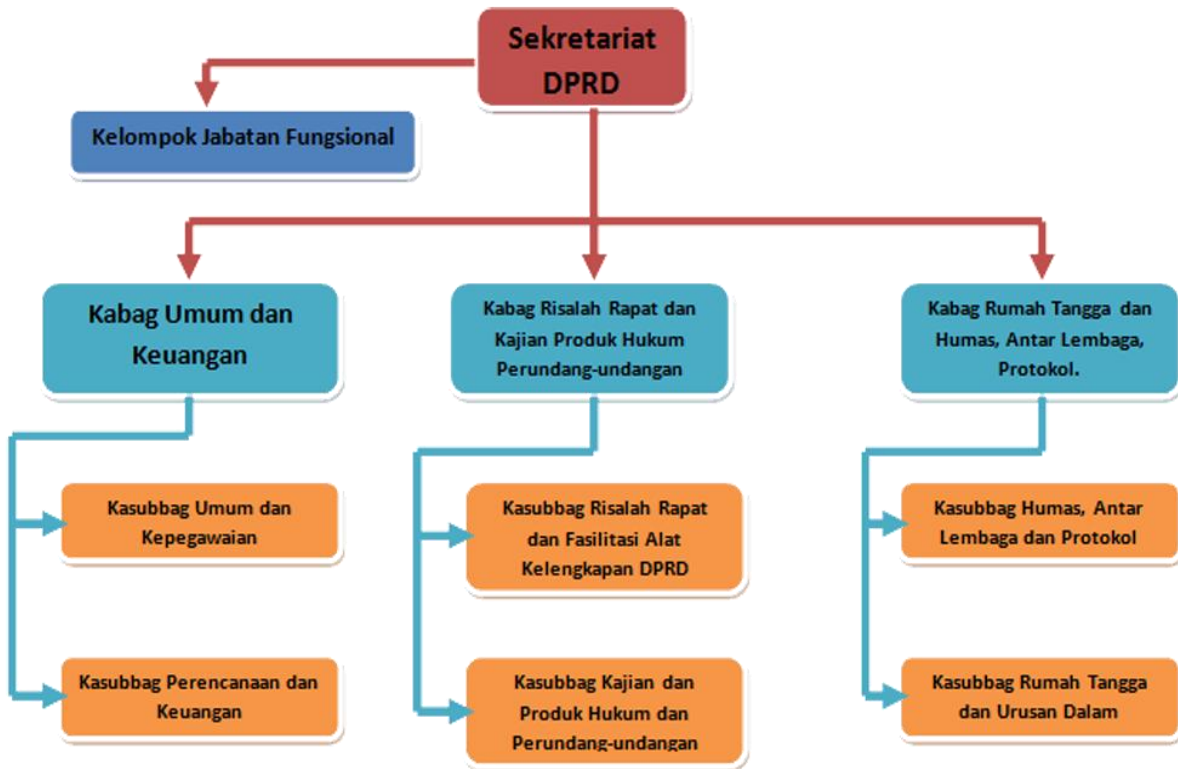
Sekretariat DPRD

Kelompok Jabatan Fungsional

Kabag Umum dan Keuangan

Kasubbag Umum dan Kepegawaian

Kasubbag Perencanaan dan Keuangan

Kabag Risalah Rapat dan Kajian Produk Hukum Perundang-undangan

Kasubbag Risalah Rapat dan Fasilitasi Alat Kelengkapan DPRD

Kasubbag Kajian dan Produk Hukum dan Perundang-undangan

Kabag Rumah Tangga dan Humas, Antar Lembaga, Protokol.

Kasubbag Humas, Antar Lembaga dan Protokol

Kasubbag Rumah Tangga dan Urusan Dalam